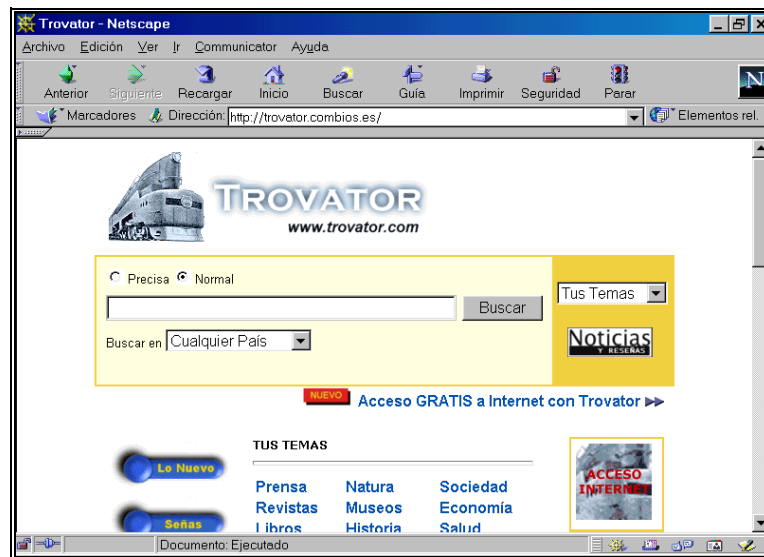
Trovator - Netscape

Archivo Edición Ver Ir Communicator Ayuda

Anterior Siguiente Recargar Inicio Buscar Guía Imprimir Seguridad Parar

Marcadores Dirección: http://trovator.combios.es/ Elementos rel.

TROVATOR
www.trovator.com

Precisa Normal

Buscar

Buscar en Cualquier País

Tus Temas

Noticias y reseñas

NUEVO Acceso GRATIS a Internet con Trovator

TUS TEMAS

Lo Nuevo

Señas

| Prensa | Natura | Sociedad |
|---|---|---|
| Revistas | Museos | Economía |
| Libros | Historia | Salud |

ACCESO INTERNET

Documento: Ejecutado